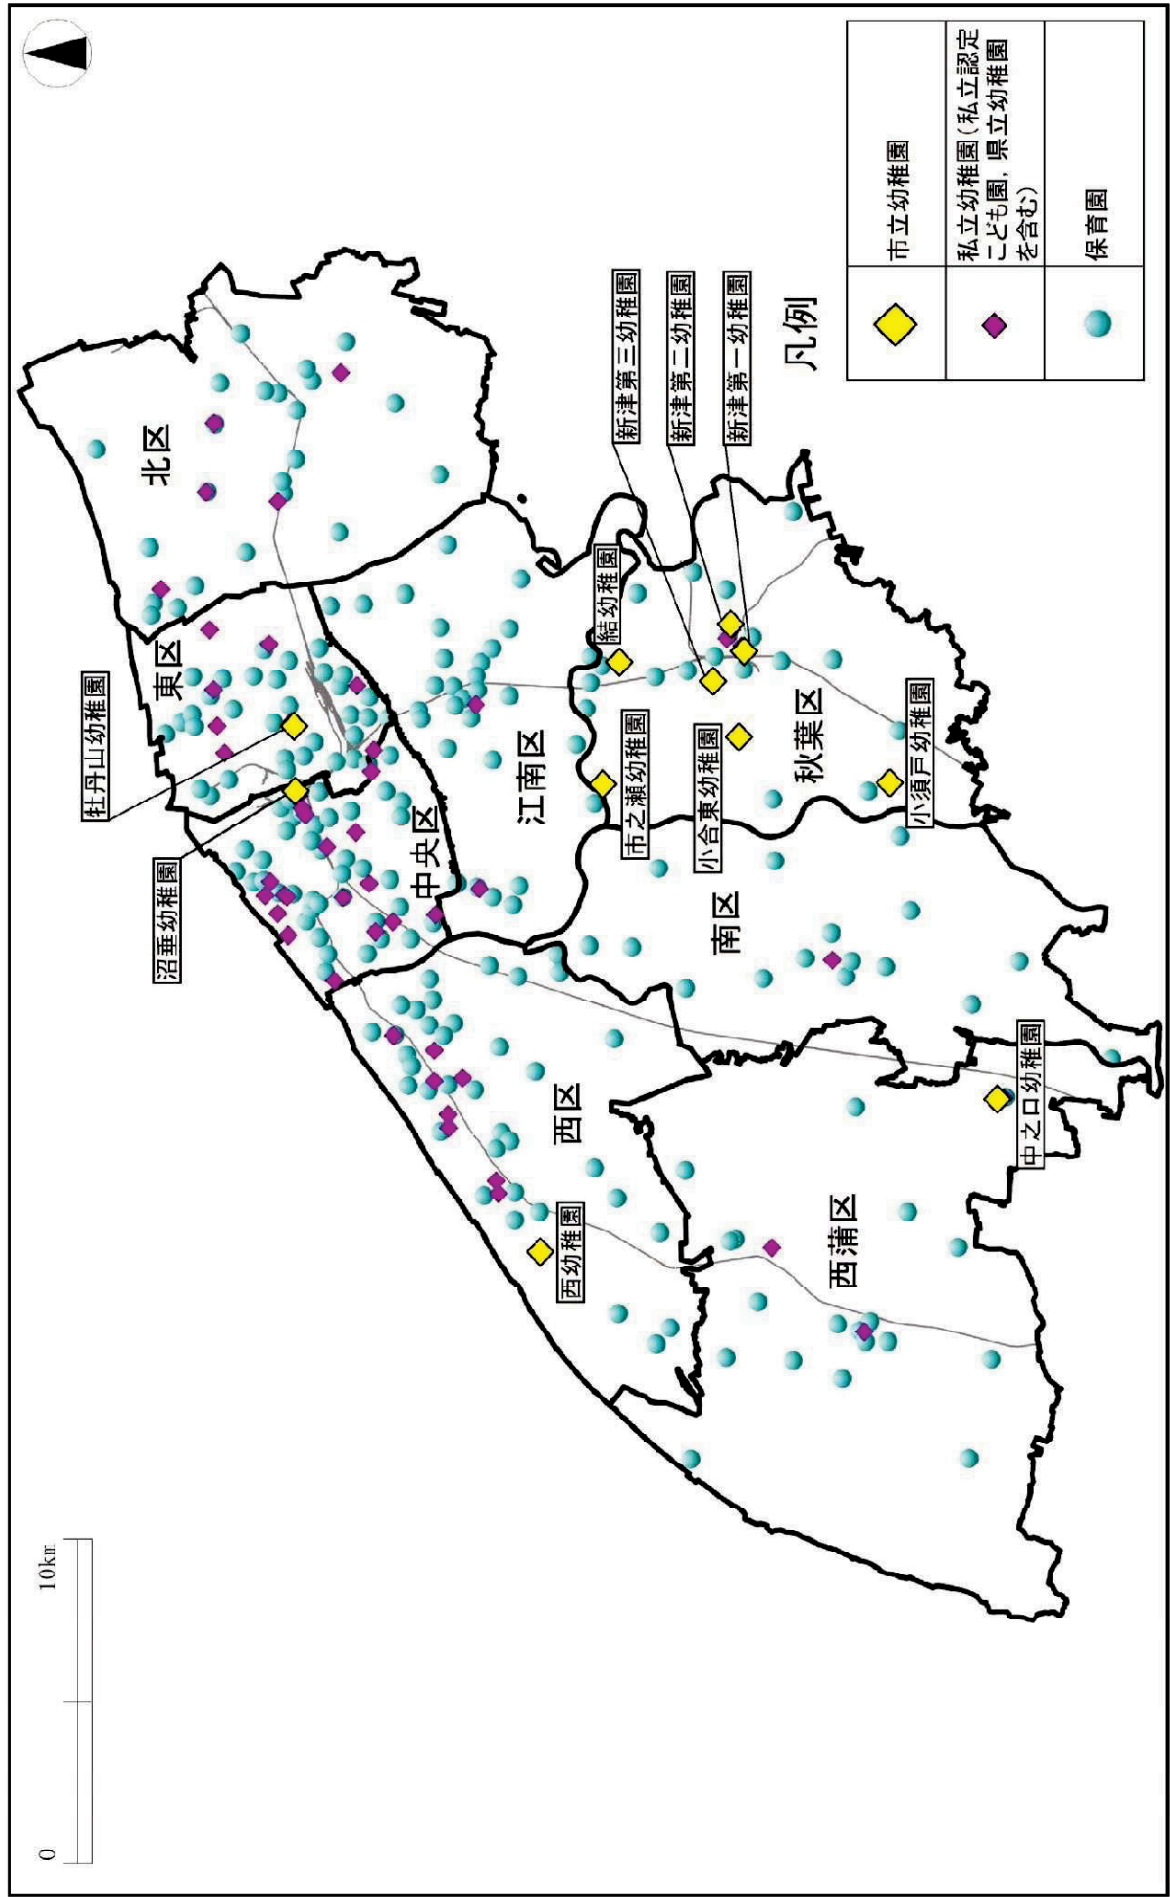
凡例

市立幼稚園

私立幼稚園（私立認定こども園，県立幼稚園を含む）

保育園

北区

東区

中央区

江南区

秋葉区

南区

西区

西蒲区

新津第三幼稚園

新津第二幼稚園

新津第一幼稚園

結幼稚園

市之瀬幼稚園

小合東幼稚園

小須戸幼稚園

牡丹山幼稚園

沼垂幼稚園

中之口幼稚園

西幼稚園

10km

0